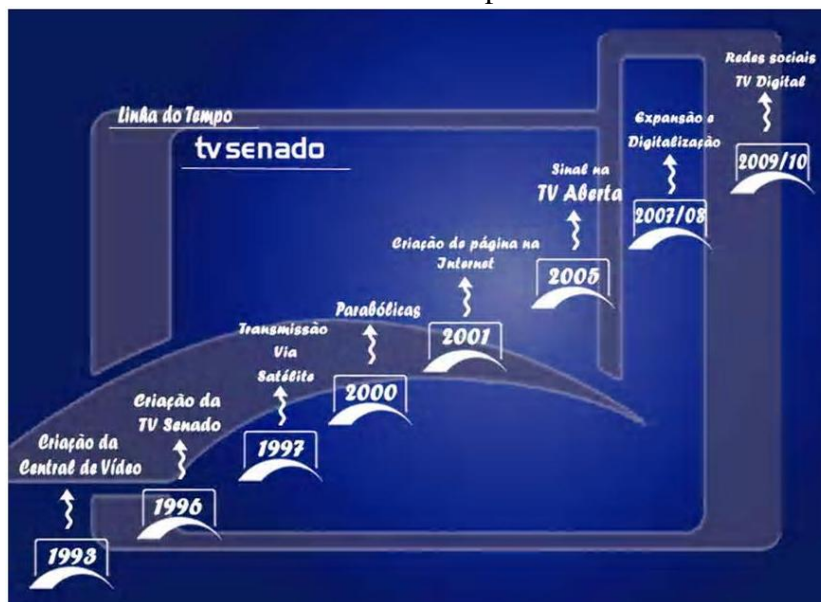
Linha do Tempo

tv senado

Criação da Central de Vídeo

1993

Criação da TV Senado

1996

Transmissão Via Satélite

1997

Parabólicas

2000

Criação de página na Internet

2001

Sinal na TV Aberta

2005

Expansão e Digitalização

2007/08

Redes sociais TV Digital

2009/10